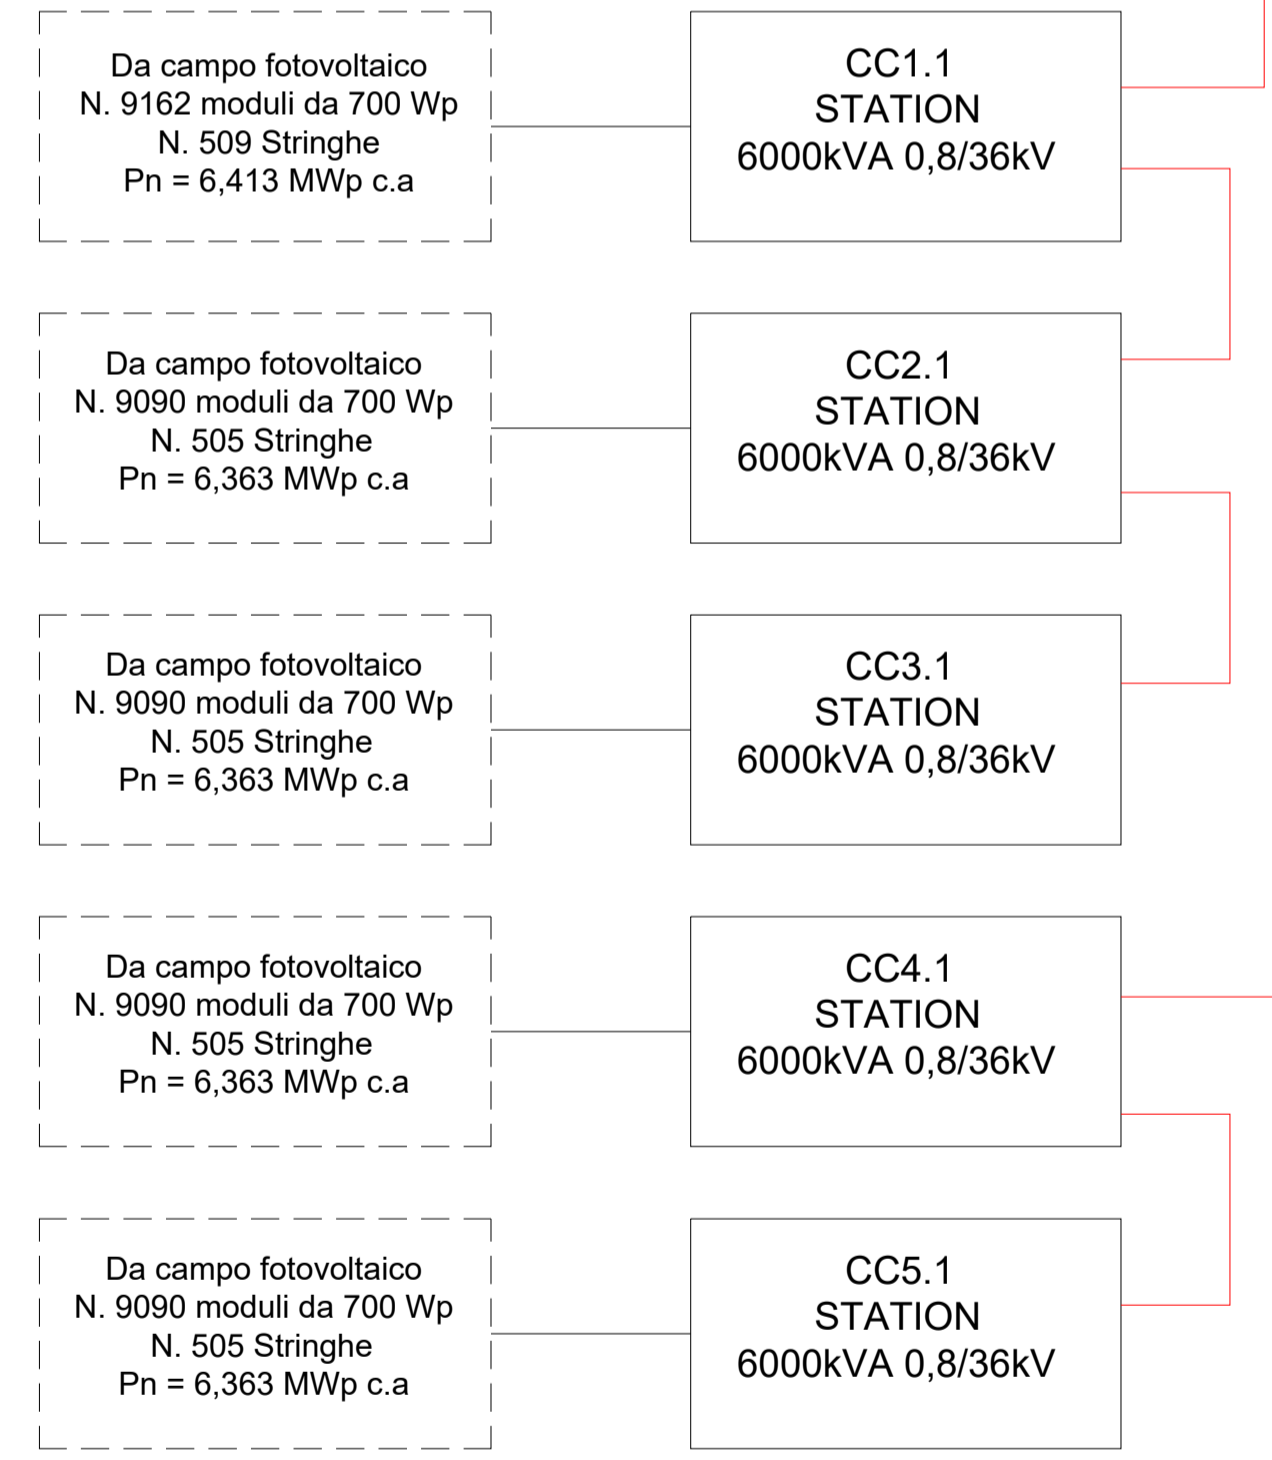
Da campo fotovoltaico
N. 9162 moduli da 700 Wp
N. 509 Stringhe
Pn = 6,413 MWp c.a

CC1.1
STATION
6000kVA 0,8/36kV

Da campo fotovoltaico
N. 9090 moduli da 700 Wp
N. 505 Stringhe
Pn = 6,363 MWp c.a

CC2.1
STATION
6000kVA 0,8/36kV

Da campo fotovoltaico
N. 9090 moduli da 700 Wp
N. 505 Stringhe
Pn = 6,363 MWp c.a

CC3.1
STATION
6000kVA 0,8/36kV

Da campo fotovoltaico
N. 9090 moduli da 700 Wp
N. 505 Stringhe
Pn = 6,363 MWp c.a

CC4.1
STATION
6000kVA 0,8/36kV

Da campo fotovoltaico
N. 9090 moduli da 700 Wp
N. 505 Stringhe
Pn = 6,363 MWp c.a

CC5.1
STATION
6000kVA 0,8/36kV